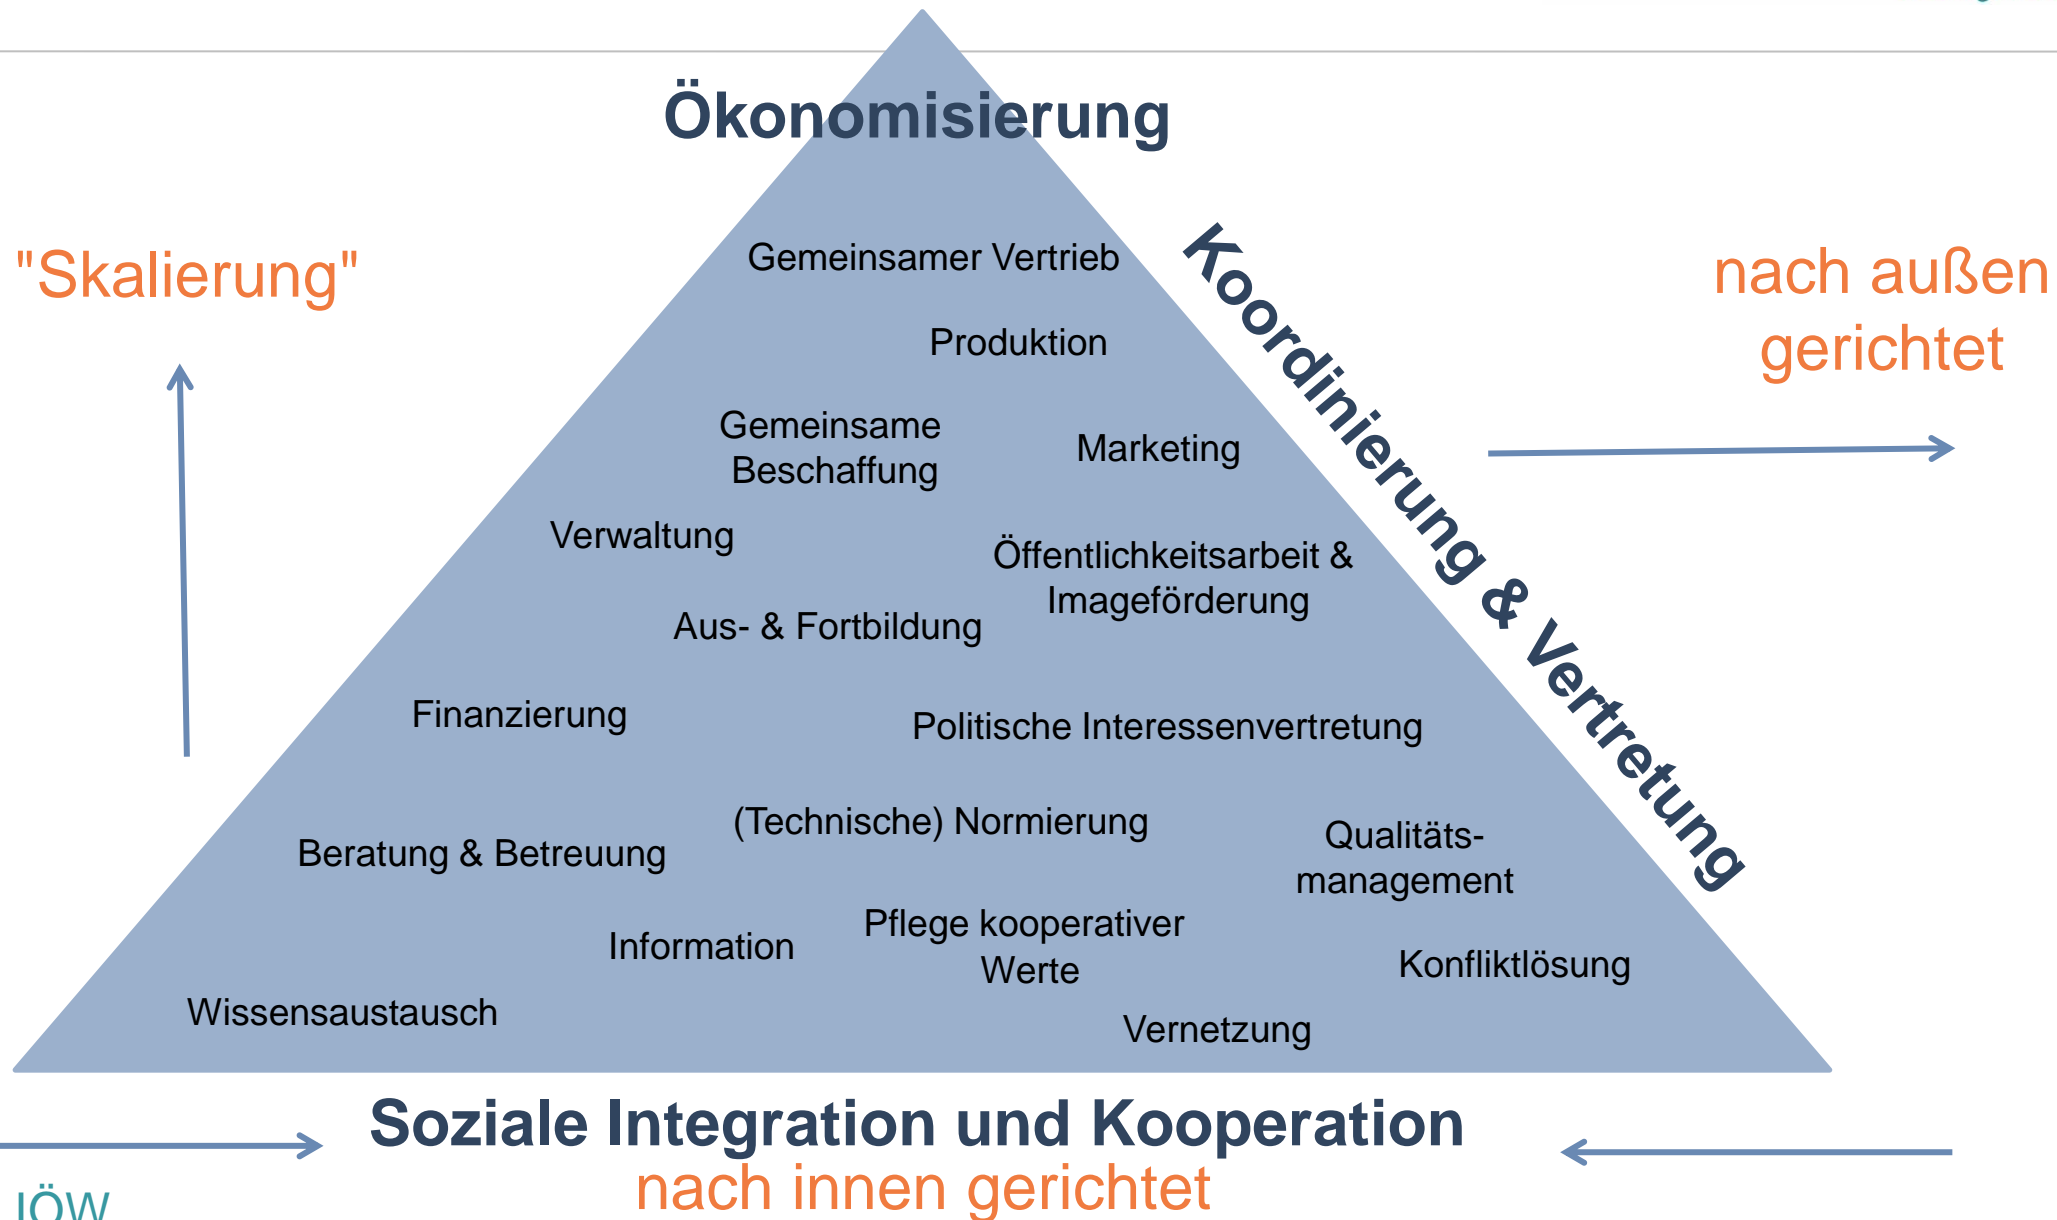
Ökonomisierung

"Skalierung"

Koordinierung & Vertretung

nach außen gerichtet

Gemeinsamer Vertrieb

Produktion

Gemeinsame Beschaffung

Marketing

Verwaltung

Öffentlichkeitsarbeit & Imageförderung

Aus- & Fortbildung

Finanzierung

Politische Interessenvertretung

(Technische) Normierung

Qualitäts-management

Beratung & Betreuung

Pflege kooperativer Werte

Information

Konfliktlösung

Wissensaustausch

Vernetzung

Soziale Integration und Kooperation
nach innen gerichtet

IÖW